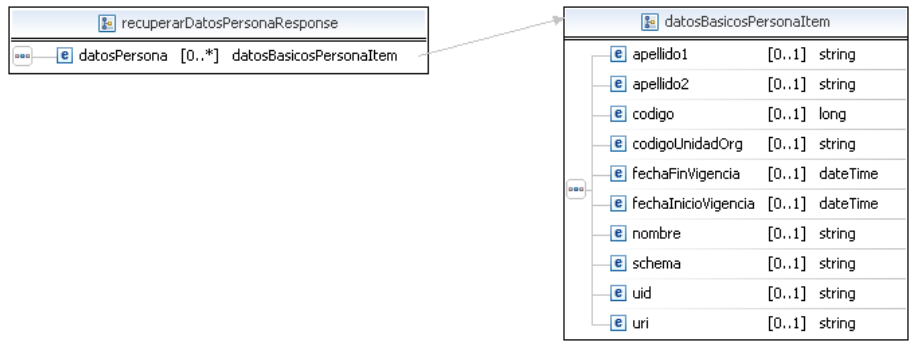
recuperarDatosPersonaResponse

e datosPersona [0..*] datosBasicosPersonaItem

datosBasicosPersonaItem

| | | |
|---|---|---|
| e apellido1 | [0..1] | string |
| e apellido2 | [0..1] | string |
| e codigo | [0..1] | long |
| e codigoUnidadOrg | [0..1] | string |
| e fechaFinVigencia | [0..1] | dateTime |
| e fechaInicioVigencia | [0..1] | dateTime |
| e nombre | [0..1] | string |
| e schema | [0..1] | string |
| e uid | [0..1] | string |
| e uri | [0..1] | string |